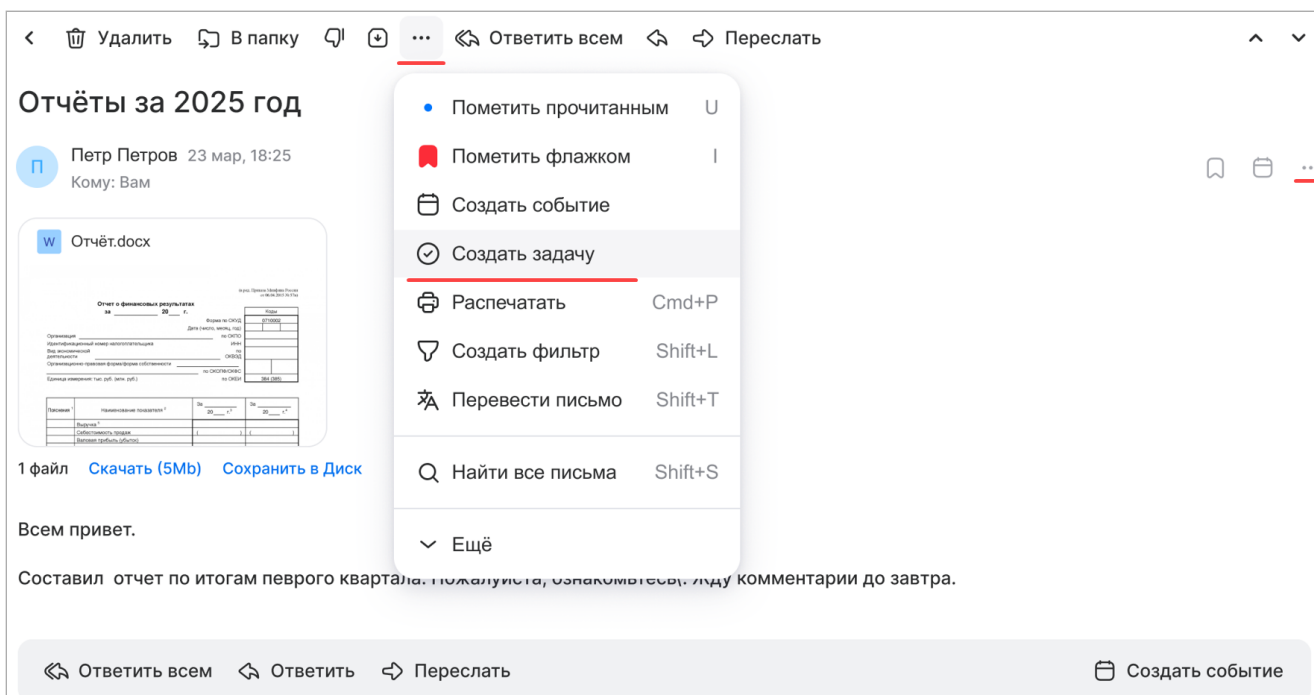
Удалить В папку ··· Ответить всем Переслать

Отчёты за 2025 год

П Петр Петров 23 мар, 18:25
Кому: Вам

W Отчёт.docx

Отчет о финансовых результатах
за 20 г.

1 файл Скачать (5Mb) Сохранить в Диск

Пометить прочитанным U
Пометить флажком I
Создать событие
Создать задачу
Распечатать Cmd+P
Создать фильтр Shift+L
Перевести письмо Shift+T
Найти все письма Shift+S
Ещё

Всем привет.

Составил отчет по итогам певрого квартала. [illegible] комментарии до завтра.

Ответить всем Ответить Переслать Создать событие